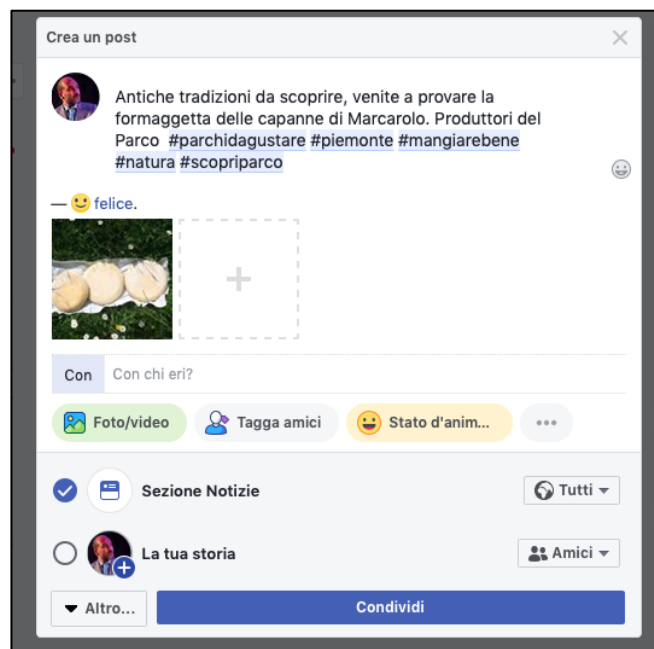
Crea un post

Antiche tradizioni da scoprire, venite a provare la formaggetta delle capanne di Marcarolo. Produttori del Parco #parchidagustare #piemonte #mangiarebene #natura #scopriparco

— felice.

+

Con Con chi eri?

Foto/video Tagga amici Stato d'anim... •••

Sezione Notizie Tutti

La tua storia Amici

Altro... Condividi